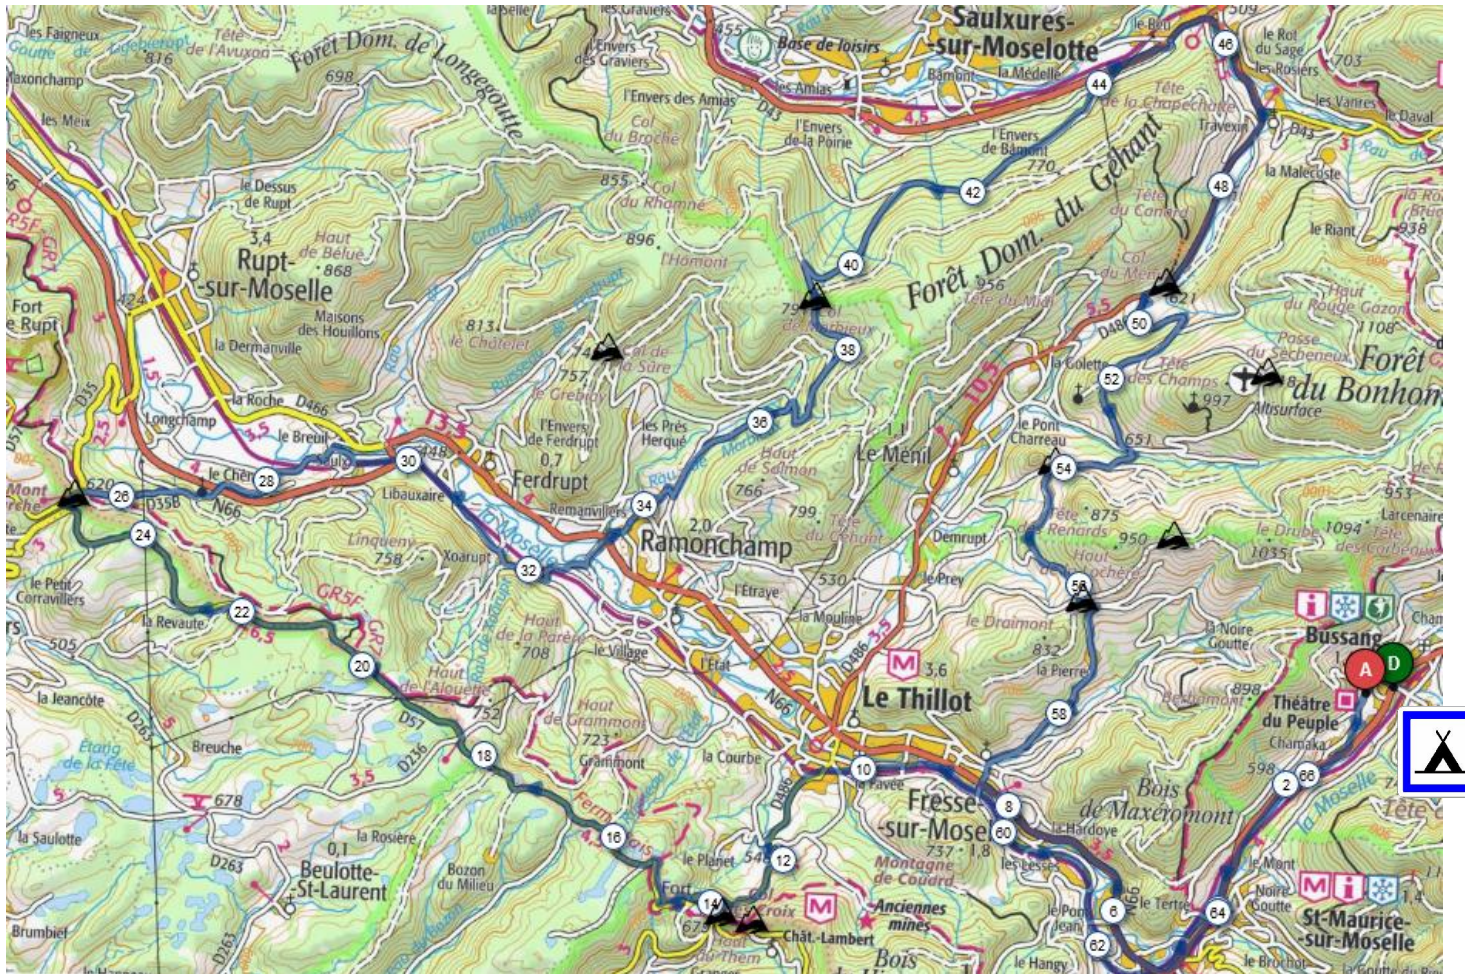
les Faigneux
Goutte de Tête de l'Avuxon
816
Forêt Dom. de Longegoutte
698
Maxonchamp
les Meix
la Sotte
les Graviers
l'Envers des Graviers
455
Base de loisirs
Saulxures-sur-Moselotte
le Beu
509
le Rot du Sage
les Rosiers
703
les Amias
Bamont
la Médelle
l'Envers des Amias
Col du Broché
l'Envers de la Poirie
D43
4,5
Tête de la Chapechatte
Travexin
les Vanres
le Daval
l'Envers de Bamont
770
D43
la Malecôte
855
Col du Rhamné
896
l'Homont
le Dessus de Rupt
3,4
Haut de Bélué
868
Rupt-sur-Moselle
Maisons des Houillons
la Dermanville
Fort de Rupt
424
GR5
1,5
Forêt Dom. du Géhant
Tête du Canard
Col du Ménil
Tête du Midi
621
956
le Riant
938
Haut du Rouge Gazon
1108
Posse du Sécheneux
Forêt du Bonhomme
813
le Châtelet
Col de la Sûre
757
le Grebiey
79 Col de Morbieux
5,5
D486
la Colette
Tête des Champs
997
Altisurface
651
la Roche
D466
Longchamp
3,5
le Breuil
13,5
448
l'Envers de Ferdrupt
les Prés Herqué
Haut de Salmon
10,5
le Ménil
le Pont Charreau
D35
2,5
le Chêne
Libauxaire
0,7
Ferdrupt
766
Mont de Fourche
620
D35B
N66
Remanvillers
799
Tête du Céhon
Tête des Renards
875
950
953
Larcenaire
le Drumont
1094
1035
Tête des Corbeaux
2,0
Ramonchamp
Demrupt
Linguenu
758
Xoarupt
la Moselle
l'Etraye
530
le Prey
Haut Roche
le Petit Corravillers
la Revaute
GR5F
GR7
6,5
505
Haut de la Parère
708
le Village
la Mouline
D486
3,5
le Draimont
832
la Pierre
Bussang
la Jeancôte
Haut de l'Alouette
752
l'Etat
N66
3,6
Le Thillot
la Noire Goutte
898
Théâtre du Peuple
Chamaka
D263
Breuche
D57
D236
Haut de Grammont
723
Grammont
la Courbe
Bessamont
Étang de la Fête
3,5
678
la Favée
Fresse-sur-Moselle
Bois de Maxéromont
598
la Moselle
la Saulotte
0,1
la Rosière
Beulotte-St-Laurent
D263
Bozon du Milieu
Ferme de Bois
le Planet
546
D486
Fort
Col de la Croix
Anciennes mines
Montagne de Coudrd
la Hardoye
737
1,8
les Lesec
le Pont Jean
le Tertre
le Mont
Noire Goutte
St-Maurice-sur-Moselle
1,4
Brumbief
D263
Haut du Them
Chât.-Lambert
Bois
le Hangy
le Brochot
24
26
28
30
32
34
36
38
40
42
44
46
48
50
52
54
56
58
60
62
64
66
2
6
8
10
12
14
16
18
20
22
A
D